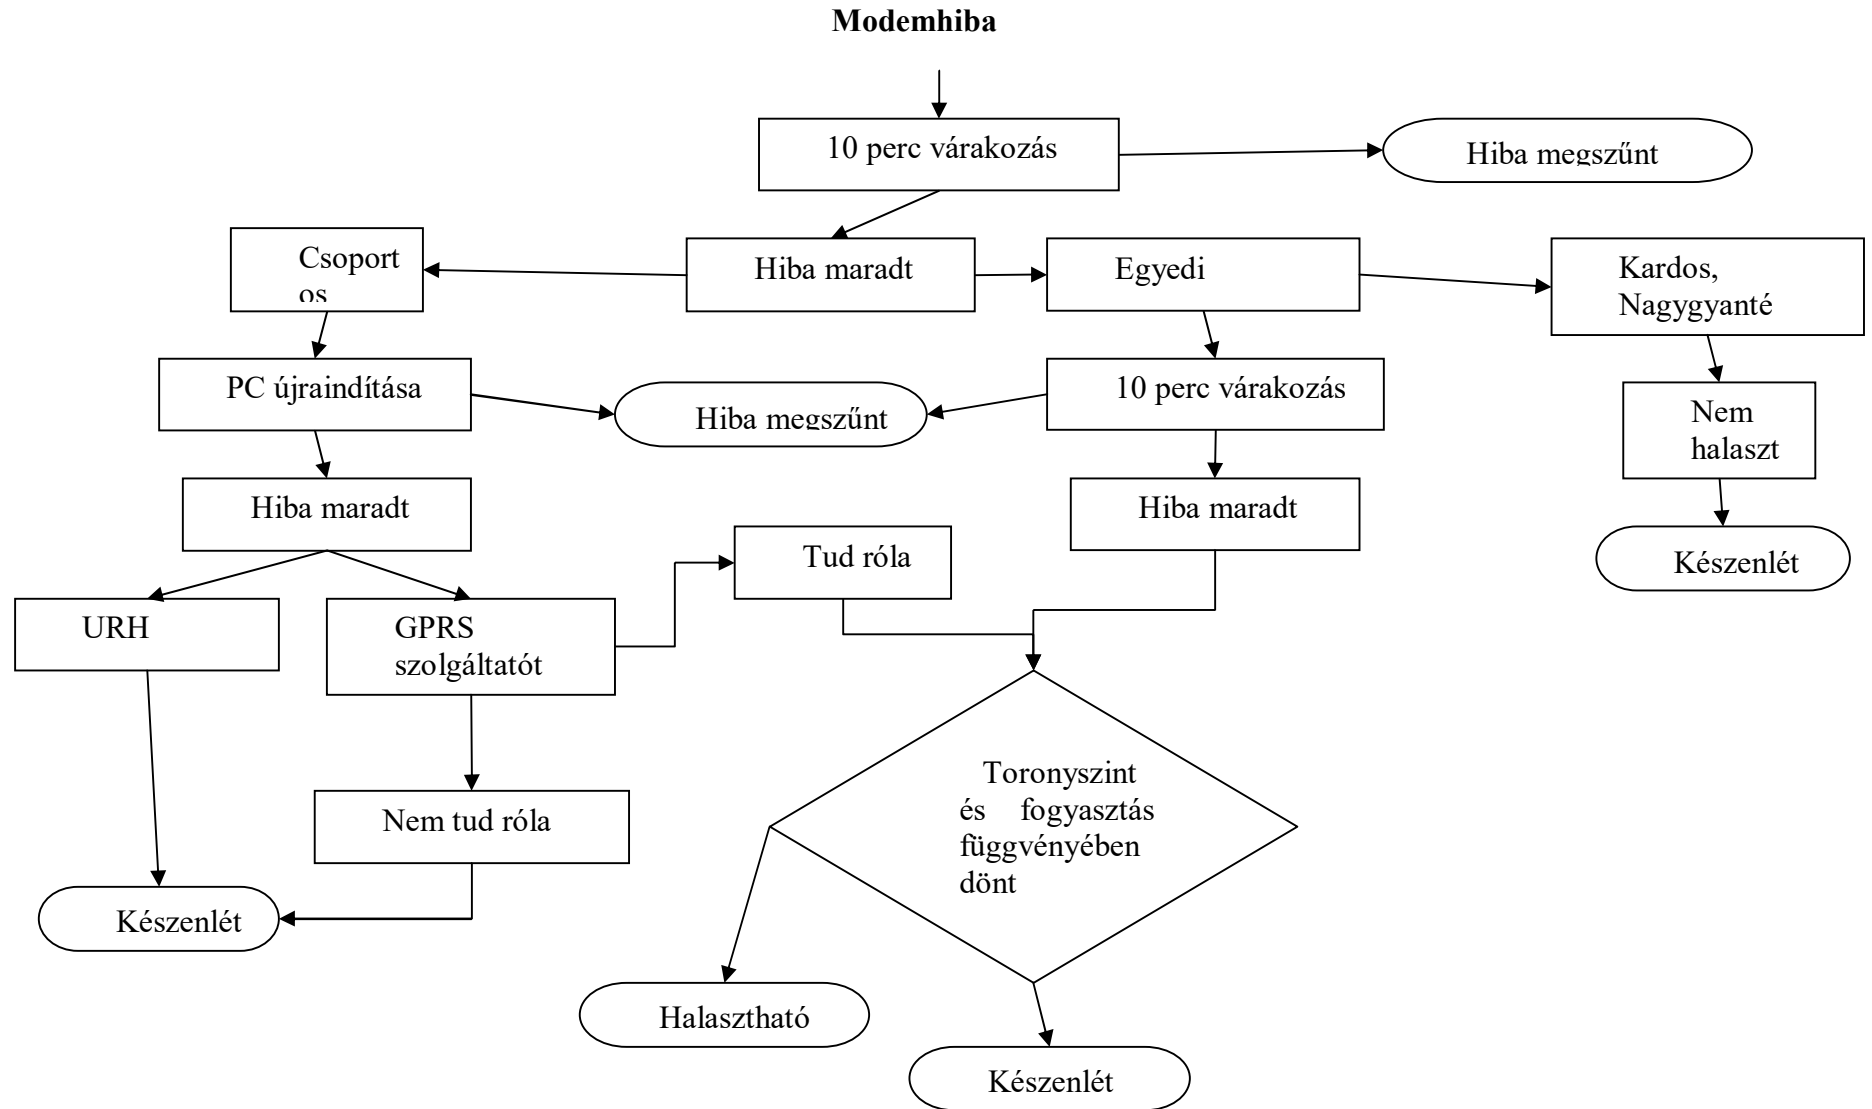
**Modemhiba**

10 perc várakozás

Hiba megszűnt

Csoportos

Hiba maradt

Egyedi

Kardos, Nagygyanté

PC újraindítása

Hiba megszűnt

10 perc várakozás

Nem halaszt

Hiba maradt

Hiba maradt

Készenlét

Tud róla

URH

GPRS szolgáltatót

Toronyszint és fogyasztás függvényében dönt

Nem tud róla

Készenlét

Halasztható

Készenlét